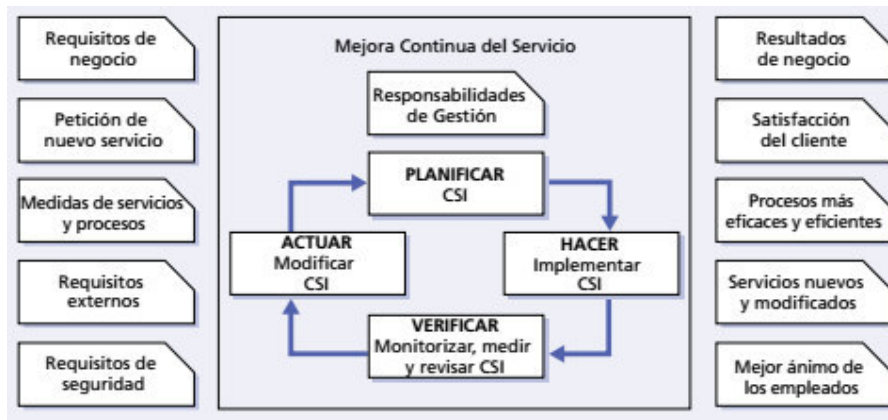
Requisitos de negocio

Petición de nuevo servicio

Medidas de servicios y procesos

Requisitos externos

Requisitos de seguridad

Mejora Continua del Servicio

Responsabilidades de Gestión

PLANIFICAR
CSI

HACER
Implementar CSI

VERIFICAR
Monitorizar, medir y revisar CSI

ACTUAR
Modificar CSI

Resultados de negocio

Satisfacción del cliente

Procesos más eficaces y eficientes

Servicios nuevos y modificados

Mejor ánimo de los empleados